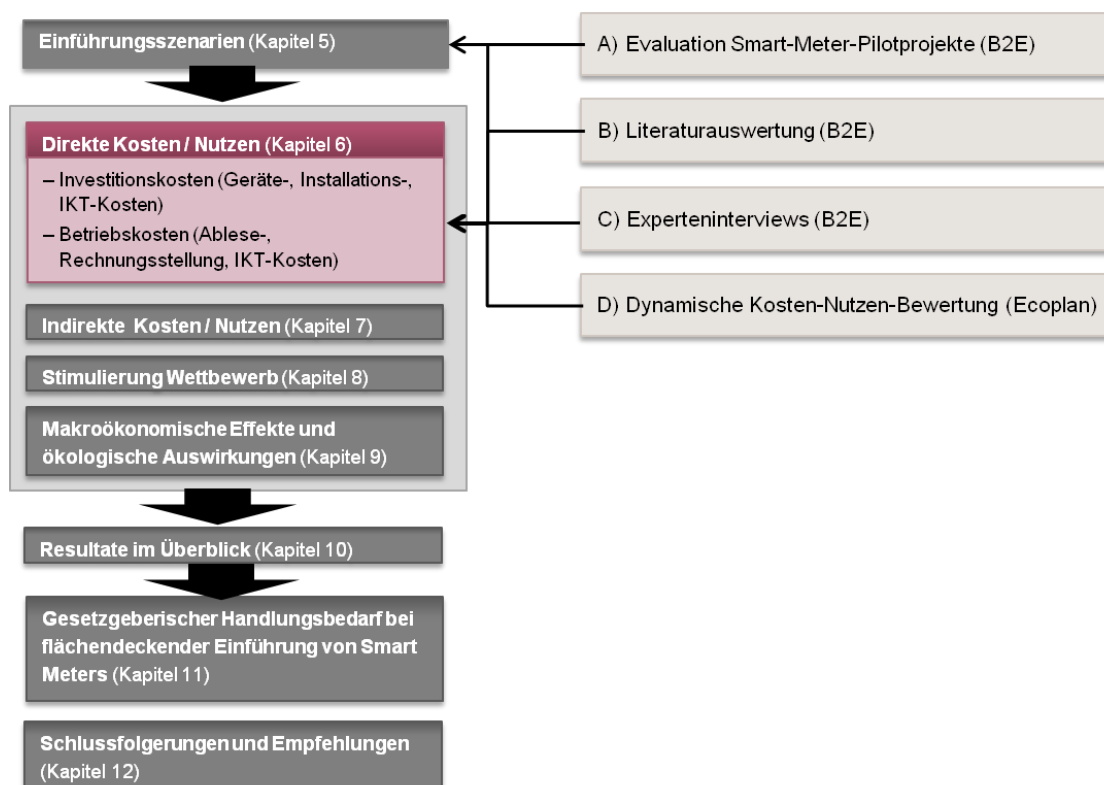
Einführungsszenarien (Kapitel 5)

Direkte Kosten / Nutzen (Kapitel 6)

– Investitionskosten (Geräte-, Installations-, IKT-Kosten)

– Betriebskosten (Ablese-, Rechnungsstellung, IKT-Kosten)

Indirekte Kosten / Nutzen (Kapitel 7)

Stimulierung Wettbewerb (Kapitel 8)

Makroökonomische Effekte und ökologische Auswirkungen (Kapitel 9)

Resultate im Überblick (Kapitel 10)

Gesetzgeberischer Handlungsbedarf bei flächendeckender Einführung von Smart Meters (Kapitel 11)

Schlussfolgerungen und Empfehlungen (Kapitel 12)

A) Evaluation Smart-Meter-Pilotprojekte (B2E)

B) Literaturauswertung (B2E)

C) Experteninterviews (B2E)

D) Dynamische Kosten-Nutzen-Bewertung (Ecoplan)